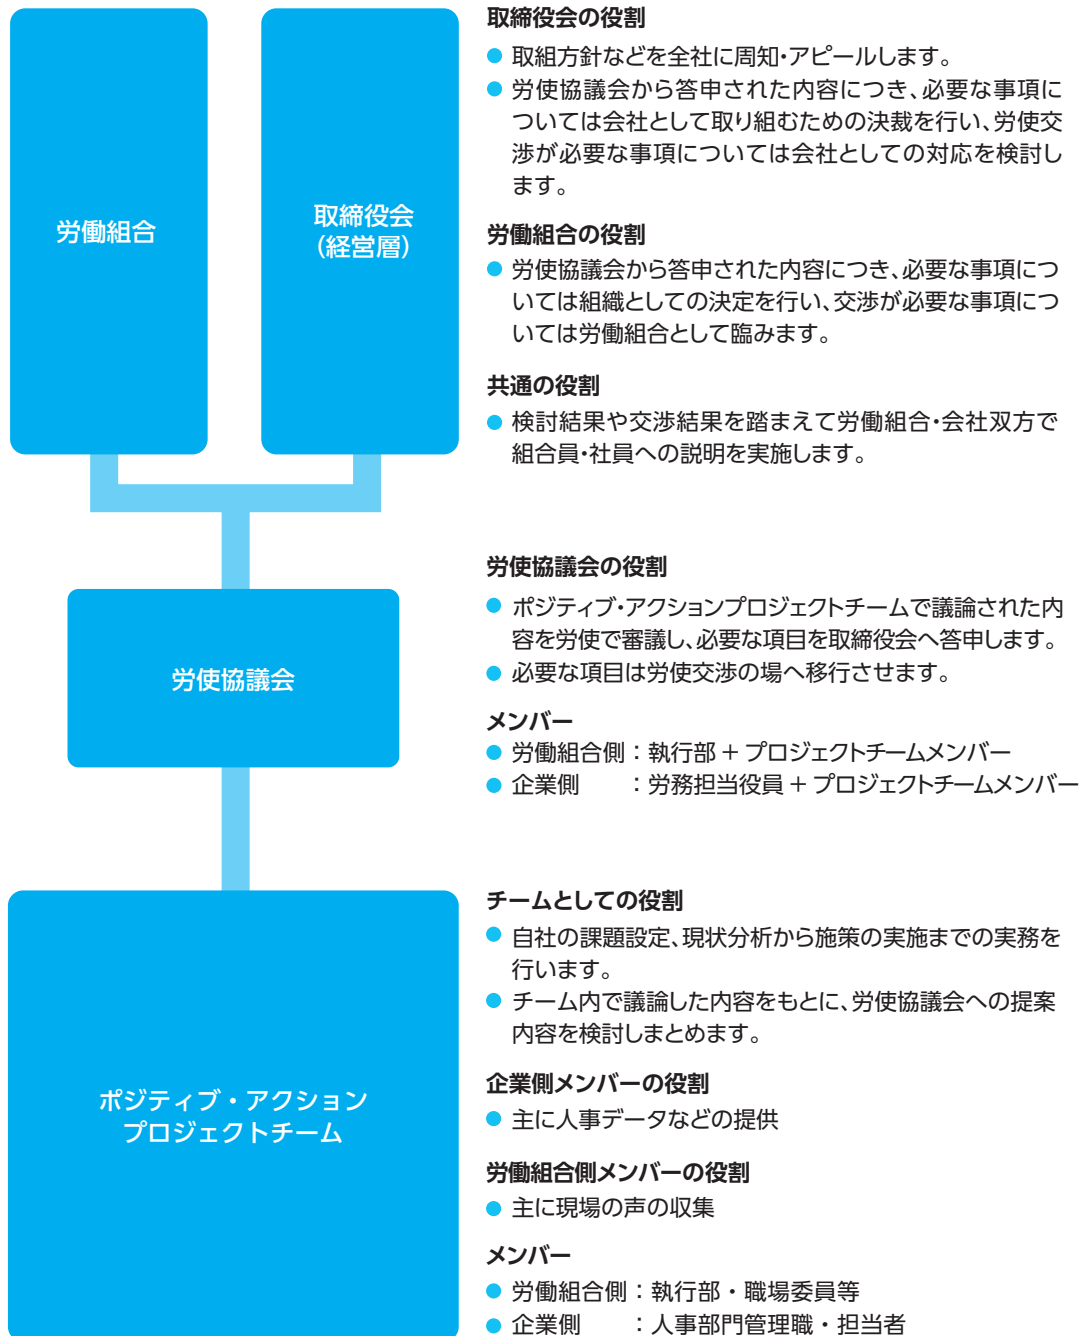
労働組合

取締役会
(経営層)

取締役会の役割

取組方針などを全社に周知・アピールします。
労使協議会から答申された内容につき、必要な事項については会社として取り組むための決裁を行い、労使交渉が必要な事項については会社としての対応を検討します。

労働組合の役割

労使協議会から答申された内容につき、必要な事項については組織としての決定を行い、交渉が必要な事項については労働組合として臨みます。

共通の役割

検討結果や交渉結果を踏まえて労働組合・会社双方で組合員・社員への説明を実施します。

労使協議会

労使協議会の役割

ポジティブ・アクションプロジェクトチームで議論された内容を労使で審議し、必要な項目を取締役会へ答申します。
必要な項目は労使交渉の場へ移行させます。

メンバー

労働組合側:執行部 + プロジェクトチームメンバー
企業側　　:労務担当役員 + プロジェクトチームメンバー

ポジティブ・アクション
プロジェクトチーム

チームとしての役割

自社の課題設定、現状分析から施策の実施までの実務を行います。
チーム内で議論した内容をもとに、労使協議会への提案内容を検討しまとめます。

企業側メンバーの役割

主に人事データなどの提供

労働組合側メンバーの役割

主に現場の声の収集

メンバー

労働組合側:執行部・職場委員等
企業側　　:人事部門管理職・担当者